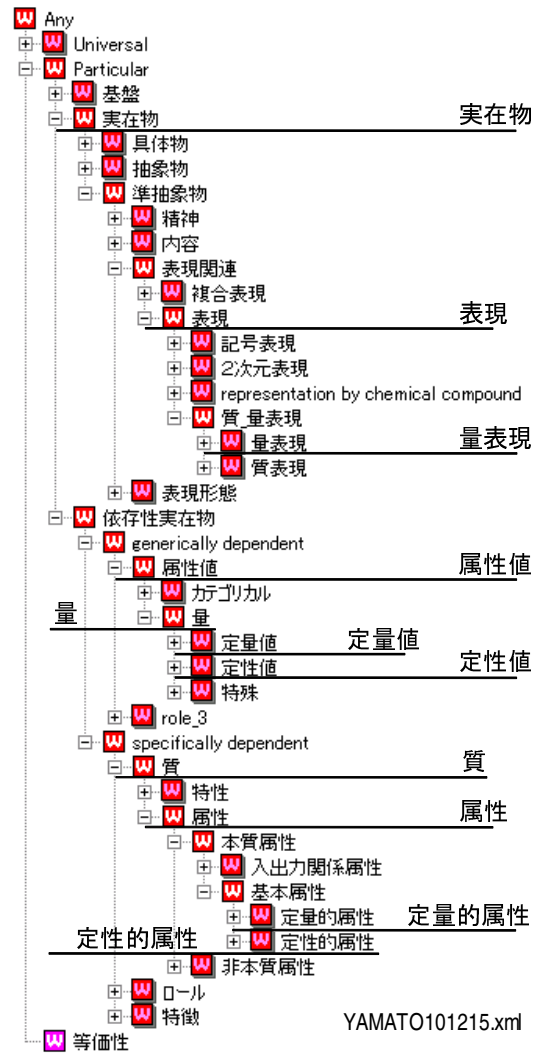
Any
Universal
Particular
基盤
実在物
実在物
具体物
抽象物
準抽象物
精神
内容
表現関連
複合表現
表現
表現
記号表現
2次元表現
representation by chemical compound
質_量表現
量表現
量表現
質表現
表現形態
依存性実在物
generically dependent
属性値
属性値
カテゴリカル
量
量
定量値
定量値
定性値
定性値
特殊
role_3
specifically dependent
質
質
特性
属性
属性
本質属性
入出力関係属性
基本属性
定量的属性
定量的属性
定性的属性
定性的属性
非本質属性
ロール
特徴
YAMATO101215.xml
等価性